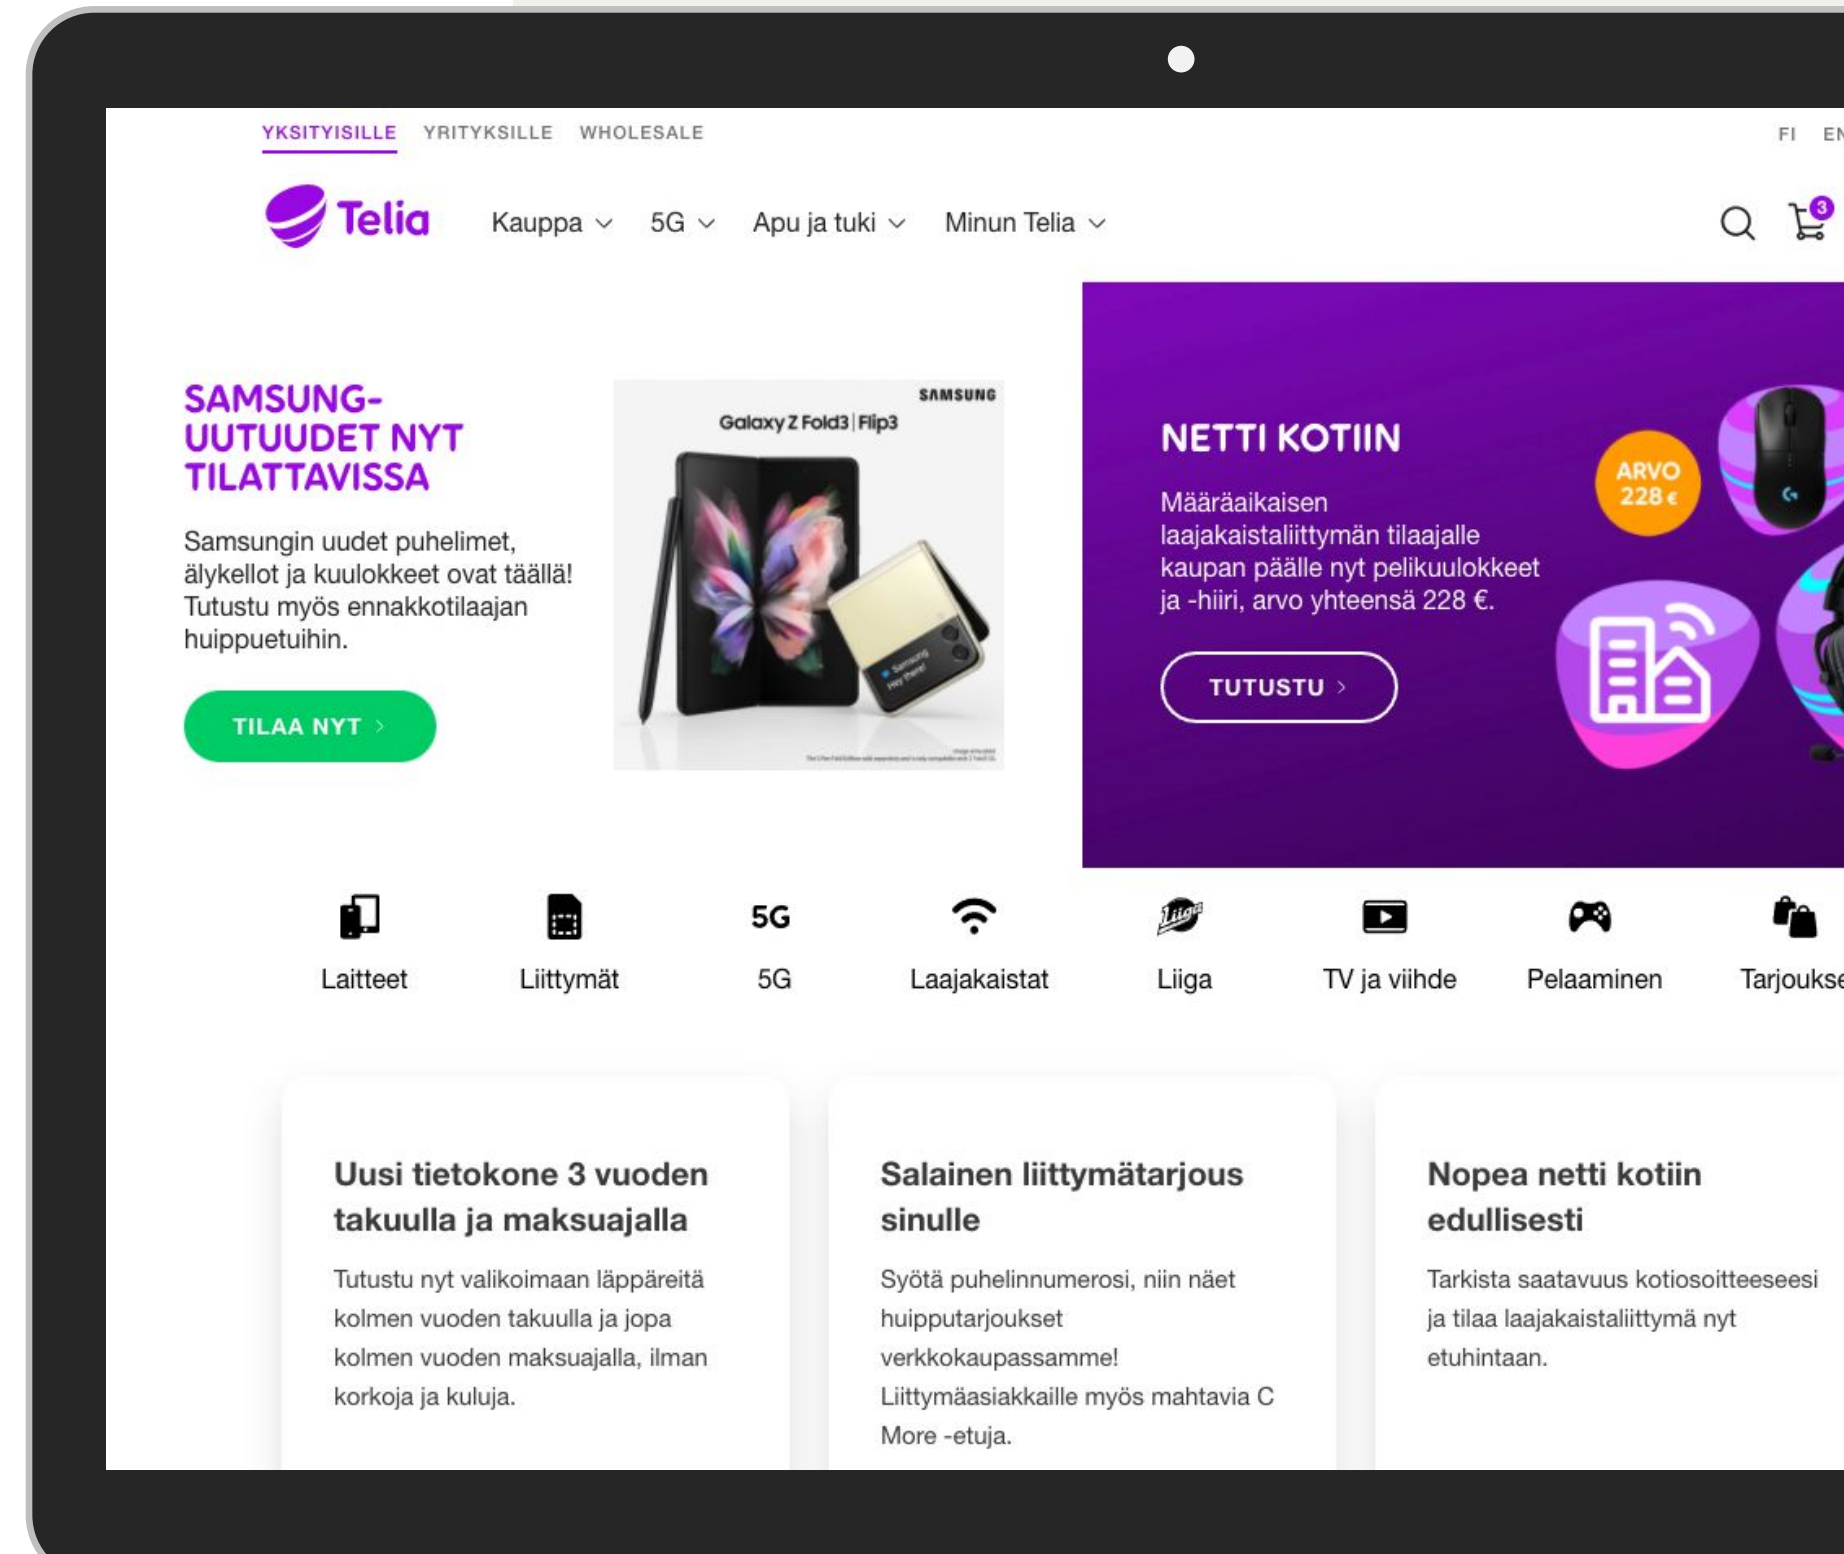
YKSITYISILLE YRITYKSILLE WHOLESALE

FI EN

Telia

Kauppa 5G Apu ja tuki Minun Telia

3

SAMSUNG-UUTUUDET NYT TILATTAVISSA

Samsungin uudet puhelimet, älykellot ja kuulokkeet ovat täällä! Tutustu myös ennakkotilaajan huippuetuihin.

TILAA NYT ›

SAMSUNG
Galaxy Z Fold3 | Flip3

NETTI KOTIIN

Määräaikaisen laajakaistaliittymän tilaajalle kaupan päälle nyt pelikuulokkeet ja -hiiri, arvo yhteensä 228 €.

TUTUSTU ›

ARVO 228 €

5G

Laitteet
Liittymät
5G
Laajakaistat
Liiga
TV ja viihde
Pelaaminen
Tarjoukse

Uusi tietokone 3 vuoden takuulla ja maksuajalla

Tutustu nyt valikoimaan läppäreitä kolmen vuoden takuulla ja jopa kolmen vuoden maksuajalla, ilman korkoja ja kuluja.

Salainen liittymätarjous sinulle

Syötä puhelinnumerosi, niin näet huipputarjoukset verkkokaupassamme! Liittymäasiakkaille myös mahtavia C More -etuja.

Nopea netti kotiin edullisesti

Tarkista saatavuus kotiosoitteeseesi ja tilaa laajakaistaliittymä nyt etuhintaan.